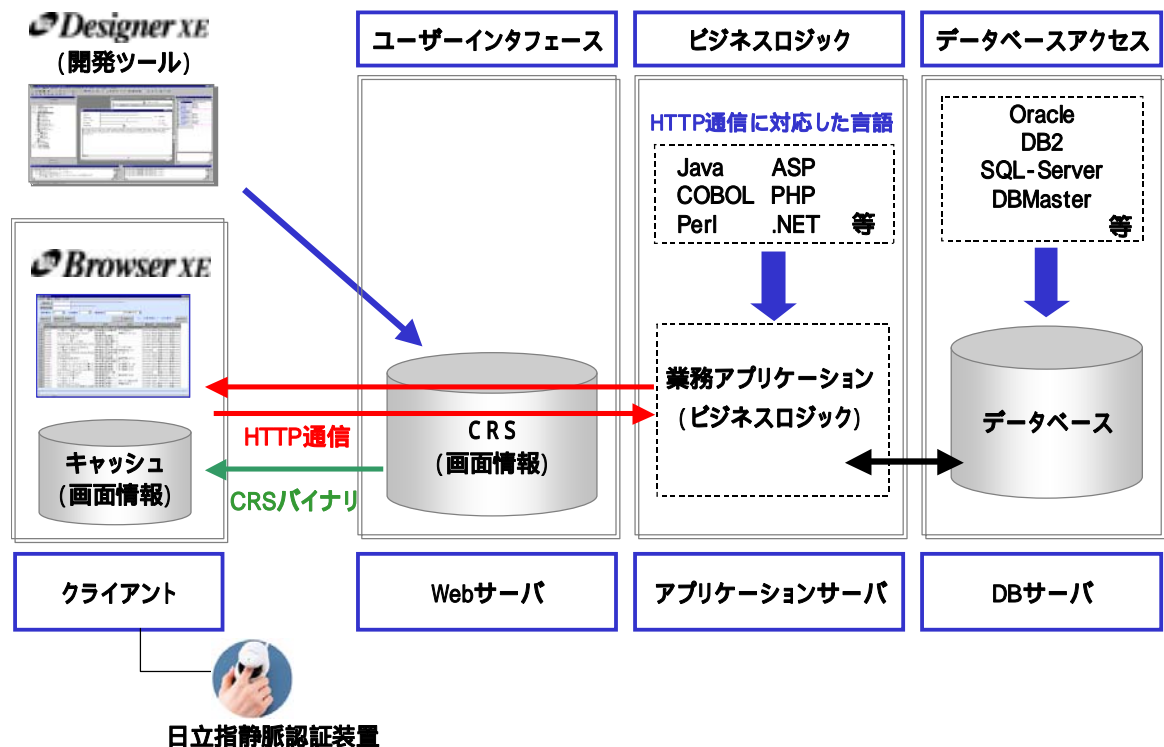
Designer XE
(開発ツール)

Browser XE

キャッシュ
(画面情報)

ユーザーインタフェース

CRS
(画面情報)

HTTP通信

CRSバイナリ

ビジネスロジック

HTTP通信に対応した言語

Java ASP
COBOL PHP
Perl .NET 等

業務アプリケーション
(ビジネスロジック)

データベースアクセス

Oracle
DB2
SQL-Server
DBMaster
等

データベース

クライアント

Webサーバ

アプリケーションサーバ

DBサーバ

日立指静脈認証装置